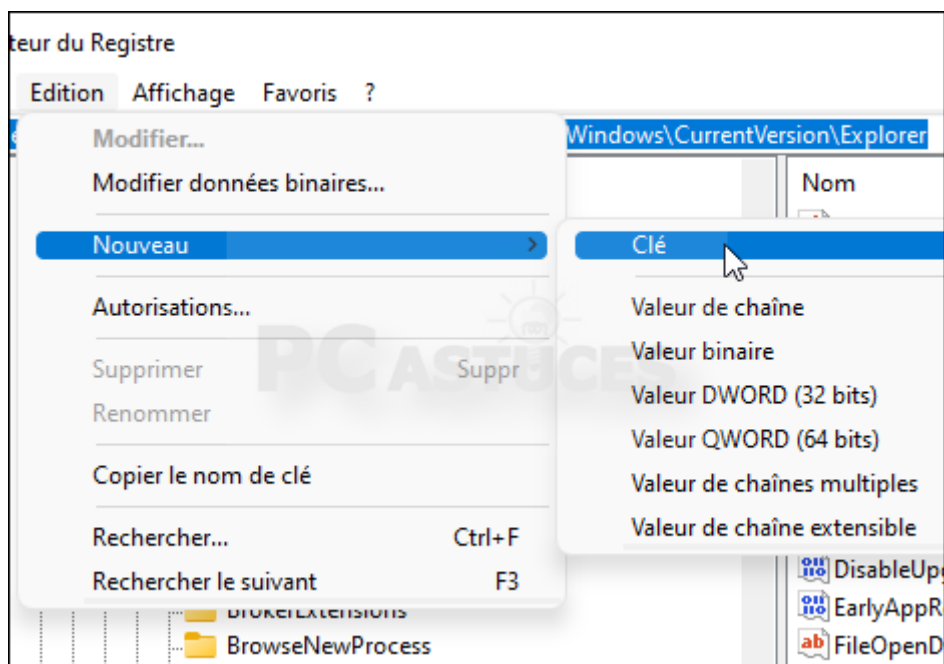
teur du Registre

Edition Affichage Favoris ?

Windows\CurrentVersion\Explorer

Modifier...
Modifier données binaires...
Nouveau
Autorisations...
Supprimer Suppr
Renommer
Copier le nom de clé
Rechercher... Ctrl+F
Rechercher le suivant F3

Clé
Valeur de chaîne
Valeur binaire
Valeur DWORD (32 bits)
Valeur QWORD (64 bits)
Valeur de chaînes multiples
Valeur de chaîne extensible

PC ASTUCES

Nom
DisableUp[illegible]
EarlyAppR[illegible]
FileOpenD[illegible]

BrokerExtensions
BrowseNewProcess